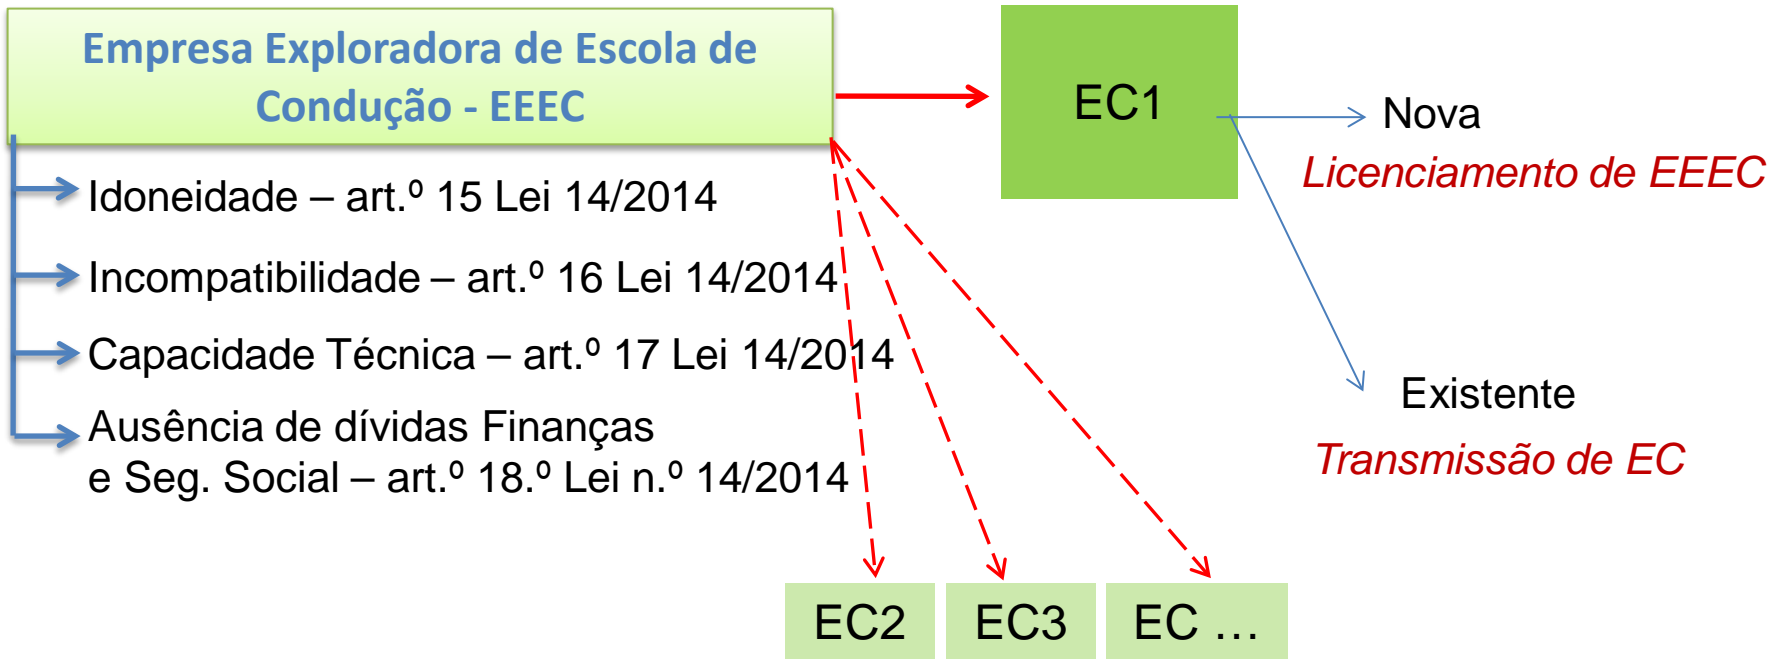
Empresa Exploradora de Escola de Condução - EEEC

Idoneidade – art.º 15 Lei 14/2014

Incompatibilidade – art.º 16 Lei 14/2014

Capacidade Técnica – art.º 17 Lei 14/2014

Ausência de dívidas Finanças e Seg. Social – art.º 18.º Lei n.º 14/2014

EC1

Nova

Licenciamento de EEEC

Existente

Transmissão de EC

EC2

EC3

EC …